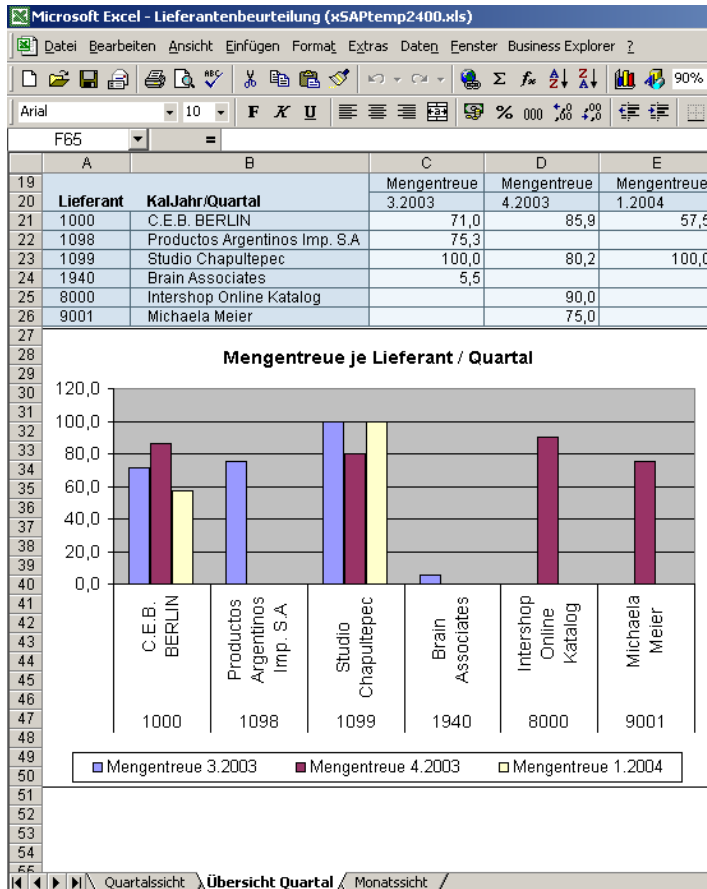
Microsoft Excel - Lieferantenbeurteilung (xSAPtemp2400.xls)

Datei Bearbeiten Ansicht Einfügen Format Extras Daten Fenster Business Explorer ?

90%

Arial 10 F K U % 000

F65 =

| | A | B | C | D | E |
|---|---|---|---|---|---|
| 19 | | | Mengentreue | Mengentreue | Mengentreue |
| 20 | Lieferant | KalJahr/Quartal | 3.2003 | 4.2003 | 1.2004 |
| 21 | 1000 | C.E.B. BERLIN | 71,0 | 85,9 | 57,5 |
| 22 | 1098 | Productos Argentinos Imp. S.A | 75,3 | | |
| 23 | 1099 | Studio Chapultepec | 100,0 | 80,2 | 100,0 |
| 24 | 1940 | Brain Associates | 5,5 | | |
| 25 | 8000 | Intershop Online Katalog | | 90,0 | |
| 26 | 9001 | Michaela Meier | | 75,0 | |

27 28 29 30 31 32 33 34 35 36 37 38 39 40 41 42 43 44 45 46 47 48 49 50 51 52 53 54 55

Mengentreue je Lieferant / Quartal

120,0
100,0
80,0
60,0
40,0
20,0
0,0

C.E.B. BERLIN
Productos Argentinos Imp. S.A
Studio Chapultepec
Brain Associates
Intershop Online Katalog
Michaela Meier

1000 1098 1099 1940 8000 9001

Mengentreue 3.2003 Mengentreue 4.2003 Mengentreue 1.2004

Quartalssicht Übersicht Quartal Monatssicht